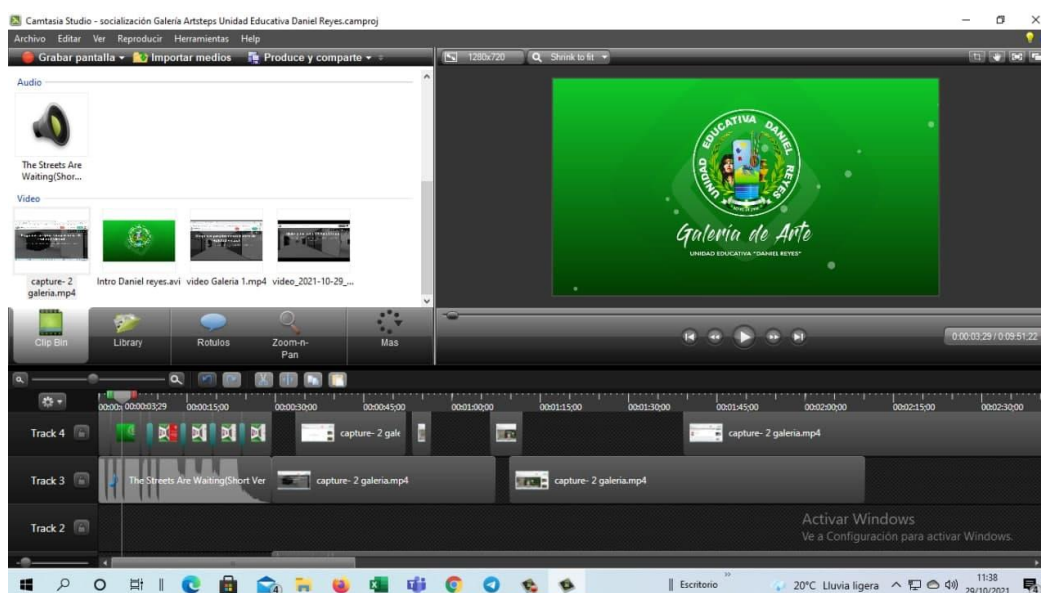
Camtasia Studio - socialización Galería Artsteps Unidad Educativa Daniel Reyes.camproj

Archivo Editar Ver Reproducir Herramientas Help

Grabar pantalla Importar medios Produce y comparte

1280x720 Shrink to fit

Audio

The Streets Are Waiting(Shor...

Video

capture- 2 galeria.mp4

Intro Daniel reyes.avi

video Galeria 1.mp4

video_2021-10-29_...

UNIDAD EDUCATIVA DANIEL REYES

Galería de Arte

UNIDAD EDUCATIVA "DANIEL REYES"

Clip Bin Library Rotulos Zoom-n-Pan Mas

0:00:03:29 / 0:09:51:22

00:00:00;00 00:00:03;29 00:00:15;00 00:00:30;00 00:00:45;00 00:01:00;00 00:01:15;00 00:01:30;00 00:01:45;00 00:02:00;00 00:02:15;00 00:02:30;00

Track 4

capture- 2 gale

capture- 2 galeria.mp4

Track 3

The Streets Are Waiting(Short Ver

capture- 2 galeria.mp4

capture- 2 galeria.mp4

Track 2

Activar Windows
Ve a Configuración para activar Windows.

Escritorio

20°C Lluvia ligera

11:38
29/10/2021